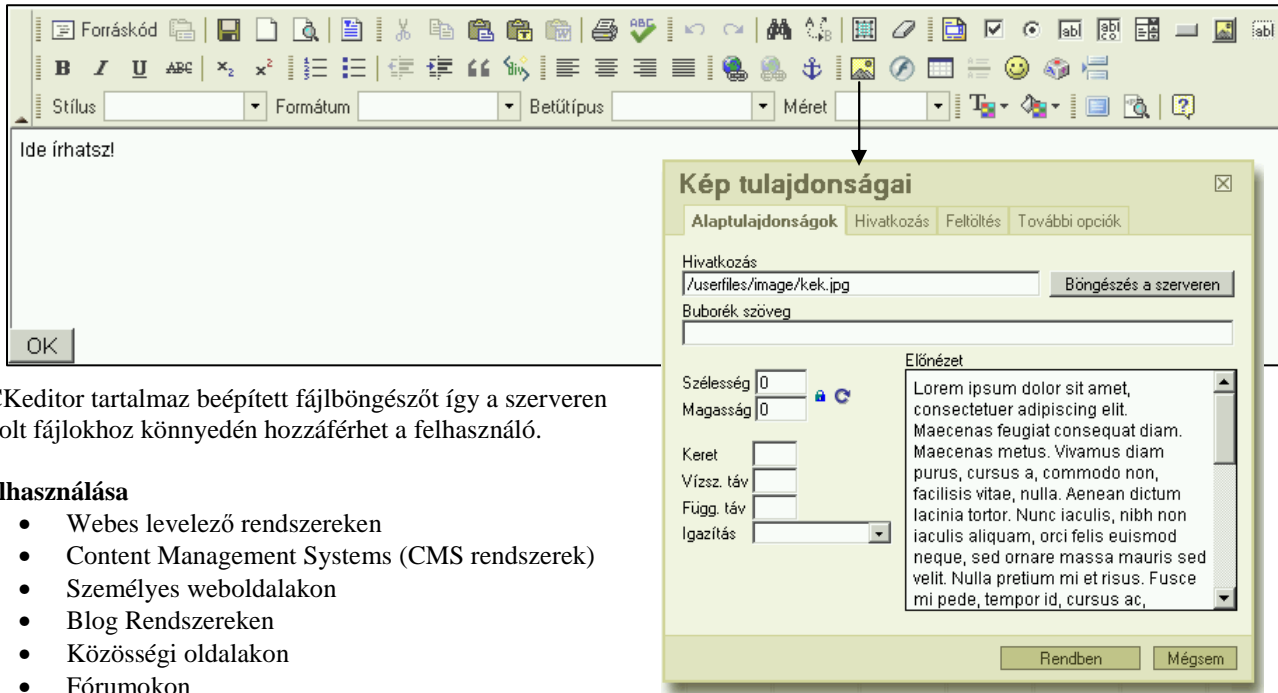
Forráskód

Stílus Formátum Betűtípus Méret

Ide írhatsz!

OK

Kép tulajdonságai

Alaptulajdonságok Hivatkozás Feltöltés További opciók

Hivatkozás
/userfiles/image/kek.jpg
Böngészés a szerveren
Buborék szöveg

Szélesség 0
Magasság 0

Keret
Vízsz. táv
Függ. táv
Igazítás

Előnézet
Lorem ipsum dolor sit amet, consectetuer adipiscing elit. Maecenas feugiat consequat diam. Maecenas metus. Vivamus diam purus, cursus a, commodo non, facilisis vitae, nulla. Aenean dictum lacinia tortor. Nunc iaculis, nibh non iaculis aliquam, orci felis euismod neque, sed ornare massa mauris sed velit. Nulla pretium mi et risus. Fusce mi pede, tempor id, cursus ac,

Rendben Mégsem

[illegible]Keditor tartalmaz beépített fájlböngészőt így a szerveren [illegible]olt fájlokhoz könnyedén hozzáférhet a felhasználó.

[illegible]lhasználása
• Webes levelező rendszereken
• Content Management Systems (CMS rendszerek)
• Személyes weboldalakon
• Blog Rendszereken
• Közösségi oldalakon
• Fórumokon